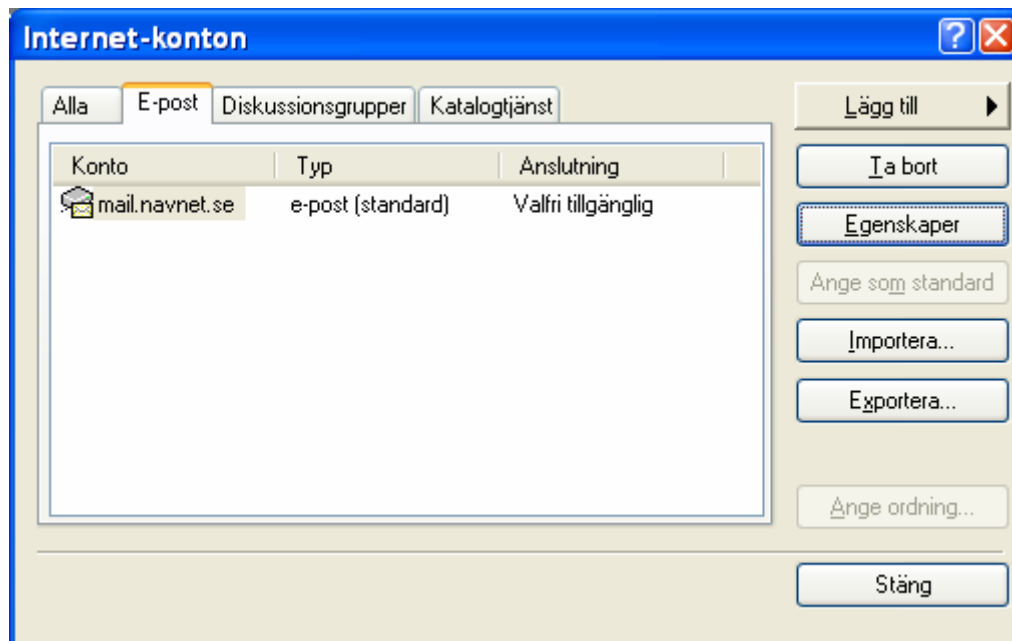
Internet-konton

Alla | E-post | Diskussionsgrupper | Katalogtjänst

| Konto | Typ | Anslutning |
|---|---|---|
| mail.navnet.se | e-post (standard) | Valfri tillgänglig |

Lägg till
Ta bort
Egenskaper
Ange som standard
Importera...
Exportera...
Ange ordning...
Stäng